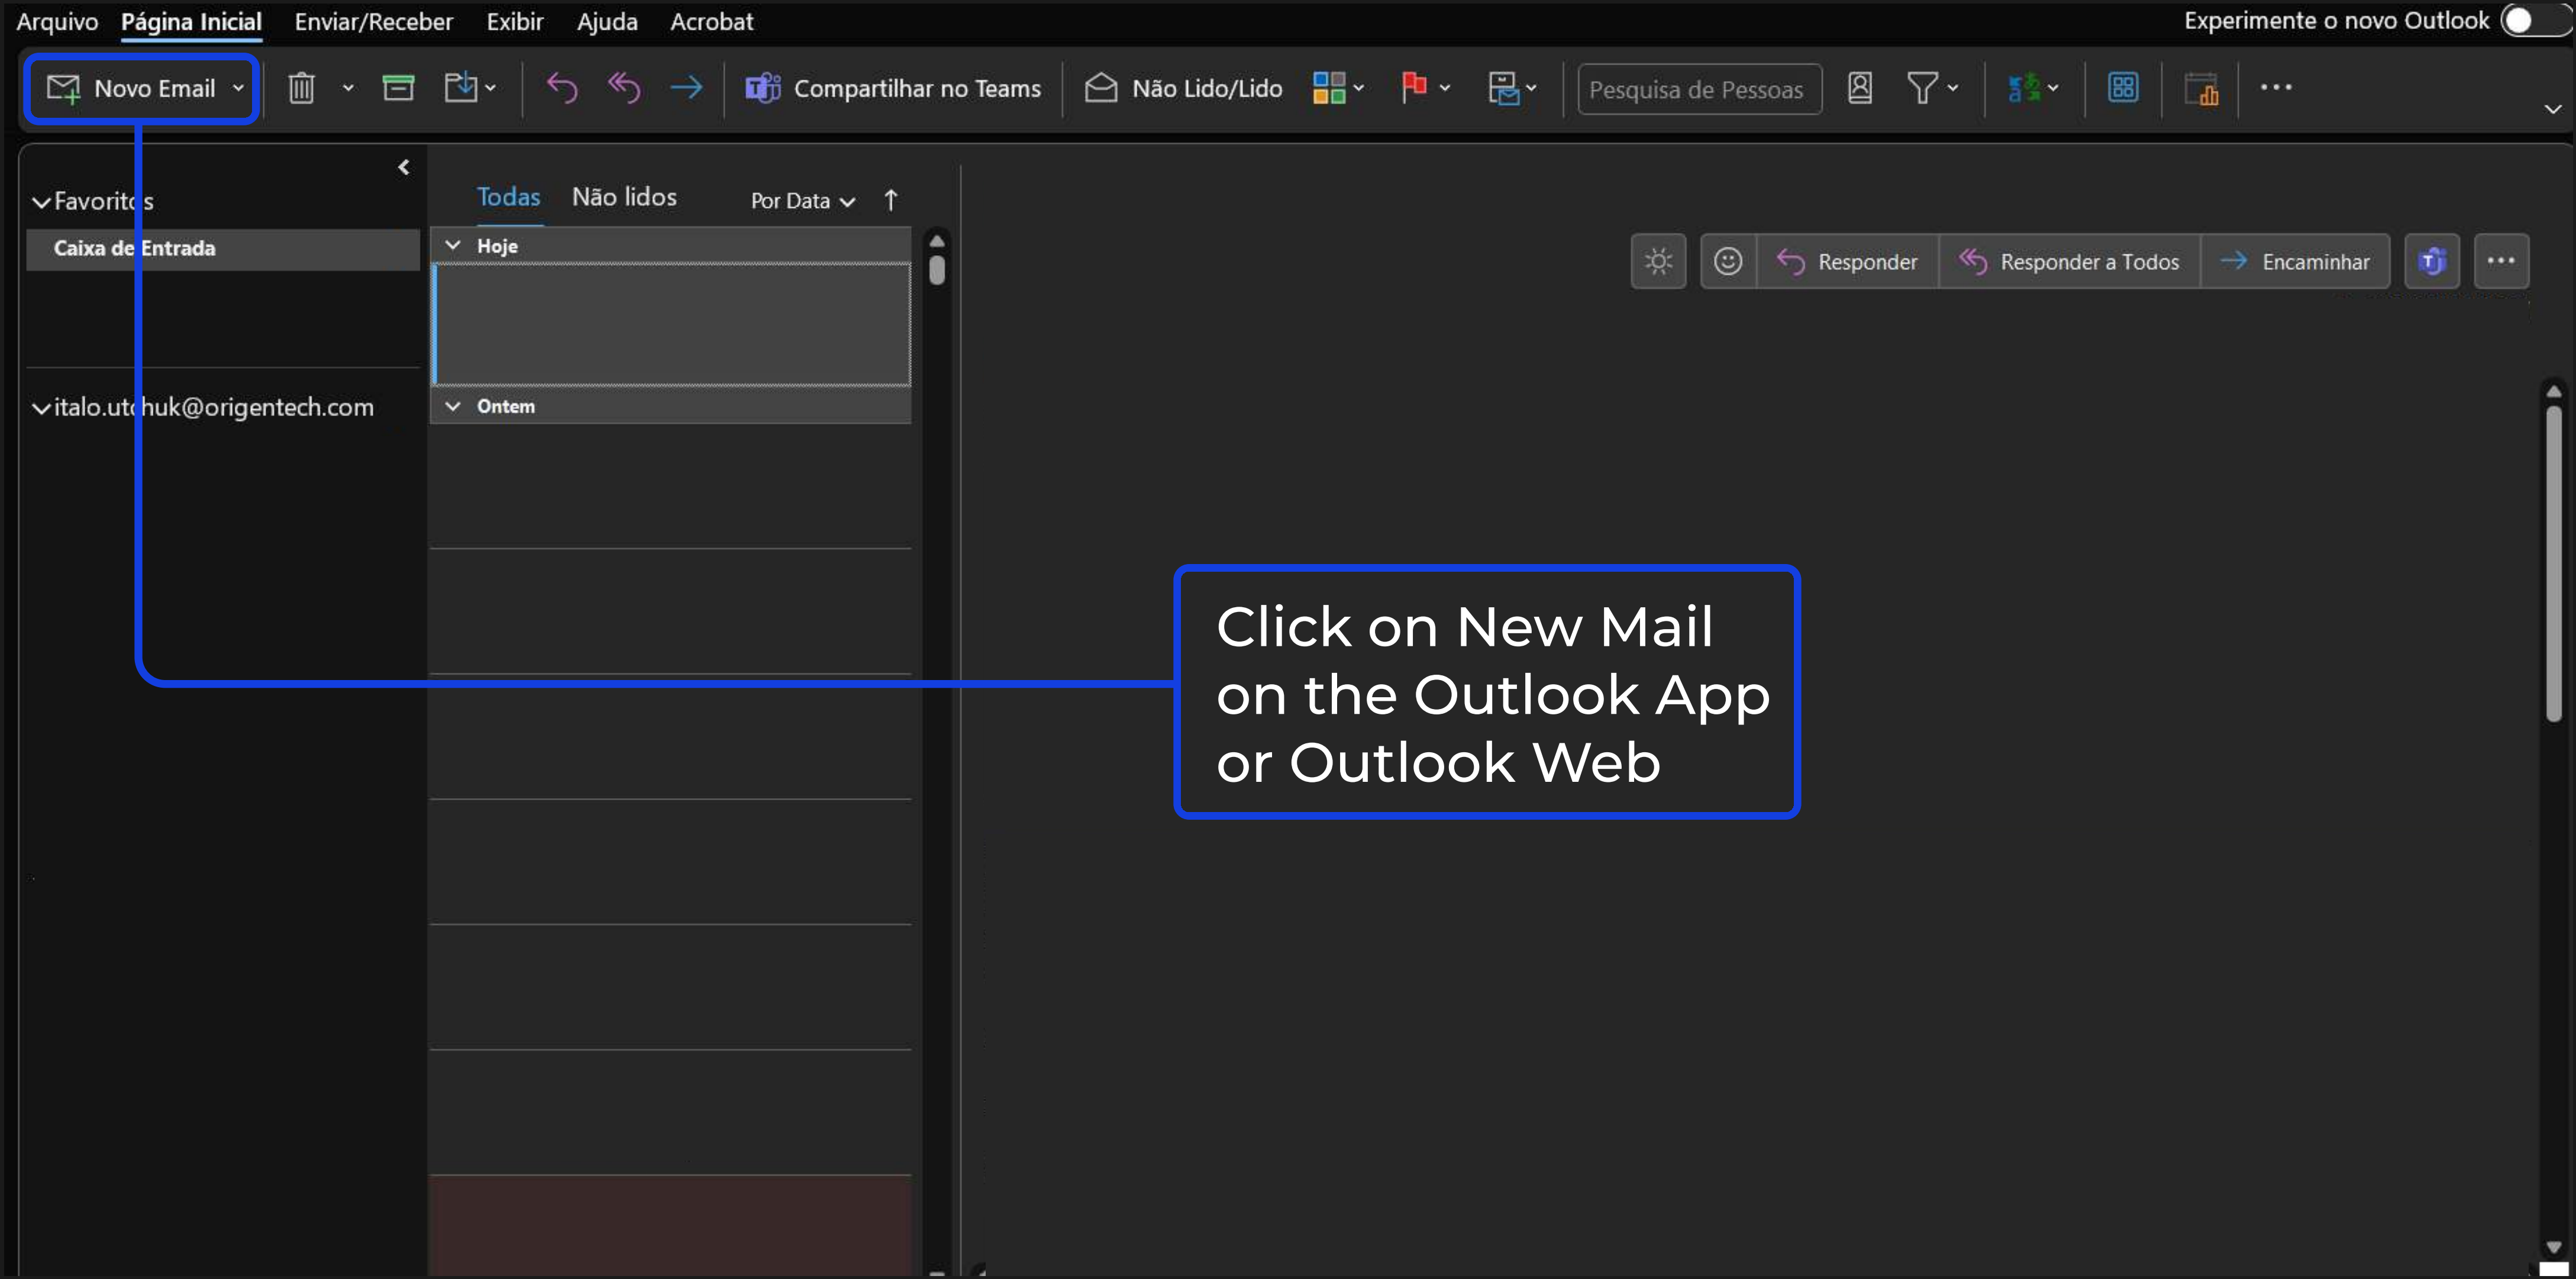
Arquivo Página Inicial Enviar/Receber Exibir Ajuda Acrobat

Experimente o novo Outlook

Novo Email

Compartilhar no Teams

Não Lido/Lido

Pesquisa de Pessoas

Favoritos

Caixa de Entrada

italo.ut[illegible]huk@origentech.com

Todas Não lidos Por Data

Hoje

Ontem

Responder Responder a Todos Encaminhar

Click on New Mail on the Outlook App or Outlook Web